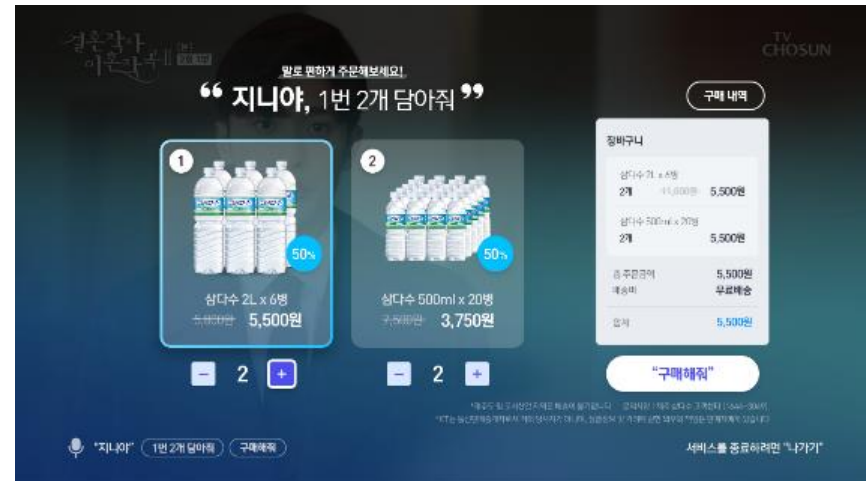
결혼작사 이혼작곡 II

TV CHOSUN

말로 편하게 주문해보세요!

“ 지니야, 1번 2개 담아줘 ”

구매 내역

1

50%

삼다수 2L x 6병

~~5,000원~~ 5,500원

2

50%

삼다수 500ml x 20병

~~7,500원~~ 3,750원

장바구니

삼다수 2L x 6병

2개 ~~11,000원~~ 5,500원

삼다수 500ml x 20병

2개 5,500원

총 주문금액 5,500원

배송비 무료배송

결제 5,500원

“구매해줘”

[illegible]

“지니야” 1번 2개 담아줘 구매해줘

서비스를 종료하려면 “나가기”